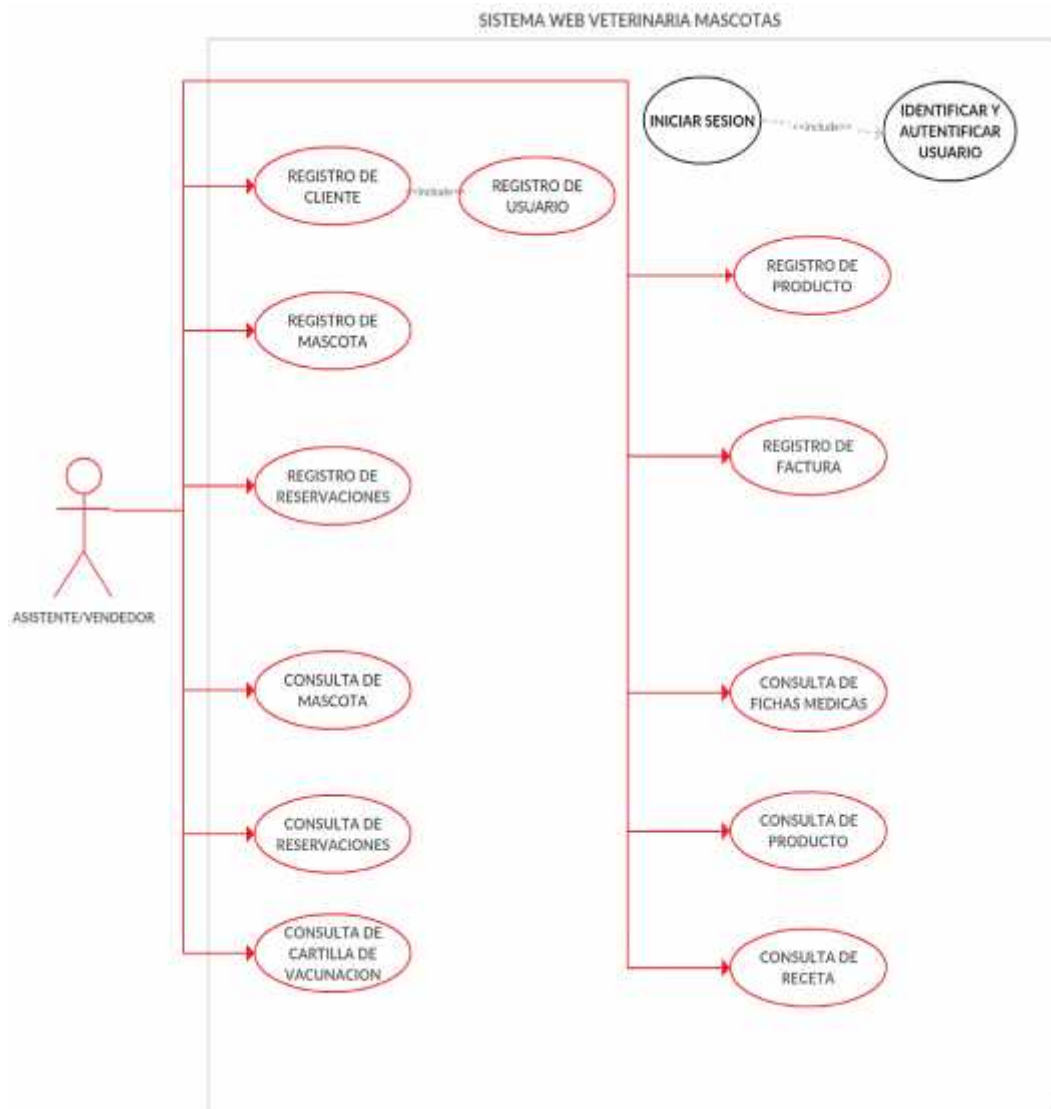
SISTEMA WEB VETERINARIA MASCOTAS

INICIAR SESION

«include»

IDENTIFICAR Y AUTENTIFICAR USUARIO

REGISTRO DE CLIENTE

«include»

REGISTRO DE USUARIO

REGISTRO DE PRODUCTO

REGISTRO DE MASCOTA

REGISTRO DE FACTURA

REGISTRO DE RESERVACIONES

ASISTENTE/VENDEDOR

CONSULTA DE MASCOTA

CONSULTA DE FICHAS MEDICAS

CONSULTA DE RESERVACIONES

CONSULTA DE PRODUCTO

CONSULTA DE CARTILLA DE VACUNACION

CONSULTA DE RECETA